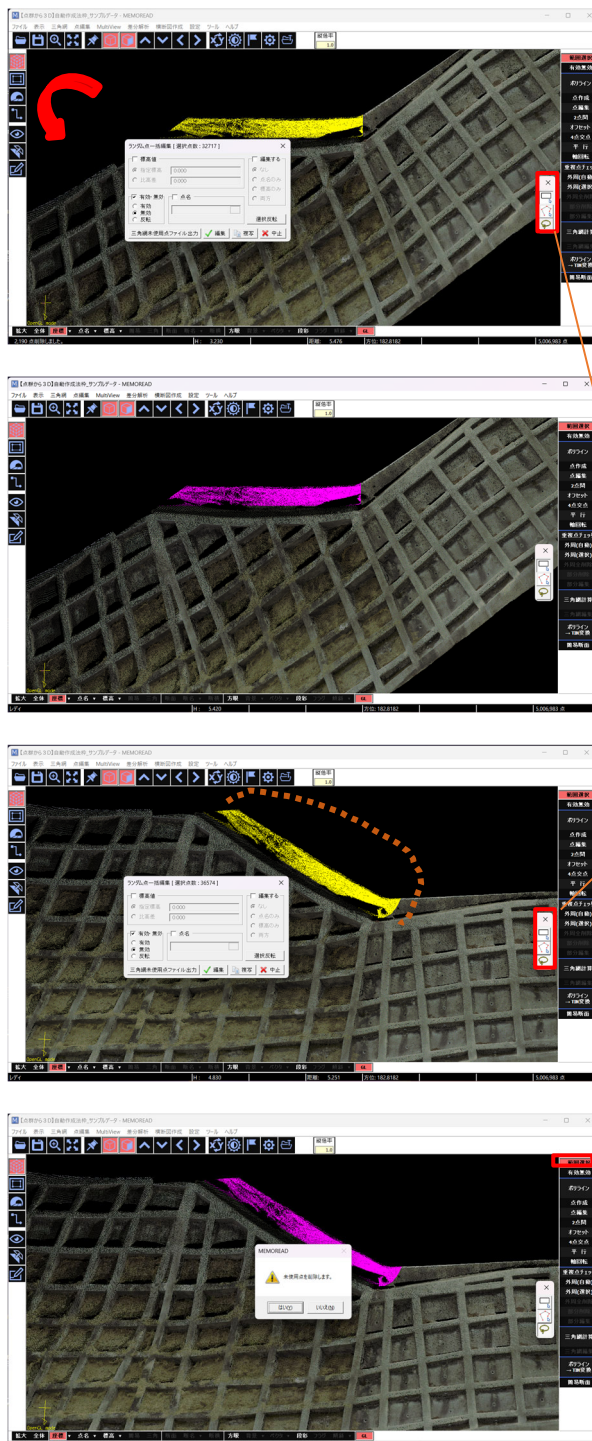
【点群から3D】自動作成法体_サンプルデータ - MEMOREAD
ファイル 表示 三角網 点編集 MultiView 差分解析 横断図作成 設定 ツール ヘルプ
縦倍率 1.0

ランダム点一括編集 [ 選択点数 : 32717 ]
標高値
指定標高 0.000
比率高 0.000
編集する
なし
水色のみ
標高のみ
両方
有効・無効
有効
無効
反転
点名
選択反転
三角網未使用点ファイル出力
編集
確定
中止

範囲選択
有効無効
ポリライン
点作成
点編集
2点間
オフセット
4点交点
平行
軸回転
重視ポチェック
外周(自動)
外周(選択)
三角網計算
ポリライン→TIN変換
簡易断面

拡大 全体 点名 標高 方眼 段彩
2,190 点削除しました。 H: 3.230 距離: 5.476 方位: 182.8182 5,006,983 点

【点群から3D】自動作成法体_サンプルデータ - MEMOREAD
ファイル 表示 三角網 点編集 MultiView 差分解析 横断図作成 設定 ツール ヘルプ
縦倍率 1.0
範囲選択
有効無効
ポリライン
点作成
点編集
2点間
オフセット
4点交点
平行
軸回転
重視ポチェック
外周(自動)
外周(選択)
三角網計算
ポリライン→TIN変換
簡易断面
拡大 全体 点名 標高 方眼 段彩
レディ H: 3.420 方位: 182.8182 5,006,983 点

【点群から3D】自動作成法体_サンプルデータ - MEMOREAD
ファイル 表示 三角網 点編集 MultiView 差分解析 横断図作成 設定 ツール ヘルプ
縦倍率 1.0
ランダム点一括編集 [ 選択点数 : 36574 ]
標高値
指定標高 0.000
比率高 0.000
編集する
なし
水色のみ
標高のみ
両方
有効・無効
有効
無効
反転
点名
選択反転
三角網未使用点ファイル出力
編集
確定
中止
範囲選択
有効無効
ポリライン
点作成
点編集
2点間
オフセット
4点交点
平行
軸回転
重視ポチェック
外周(自動)
外周(選択)
三角網計算
ポリライン→TIN変換
簡易断面
拡大 全体 点名 標高 方眼 段彩
レディ H: 4.830 距離: 5.251 方位: 182.8182 5,006,983 点

【点群から3D】自動作成法体_サンプルデータ - MEMOREAD
ファイル 表示 三角網 点編集 MultiView 差分解析 横断図作成 設定 ツール ヘルプ
縦倍率 1.0
MEMOREAD
未使用点を削除します。
はい(Y) いいえ(N)
範囲選択
ポリライン
点作成
点編集
2点間
オフセット
4点交点
平行
軸回転
重視ポチェック
外周(自動)
外周(選択)
三角網計算
ポリライン→TIN変換
簡易断面
拡大 全体 点名 標高 方眼 段彩